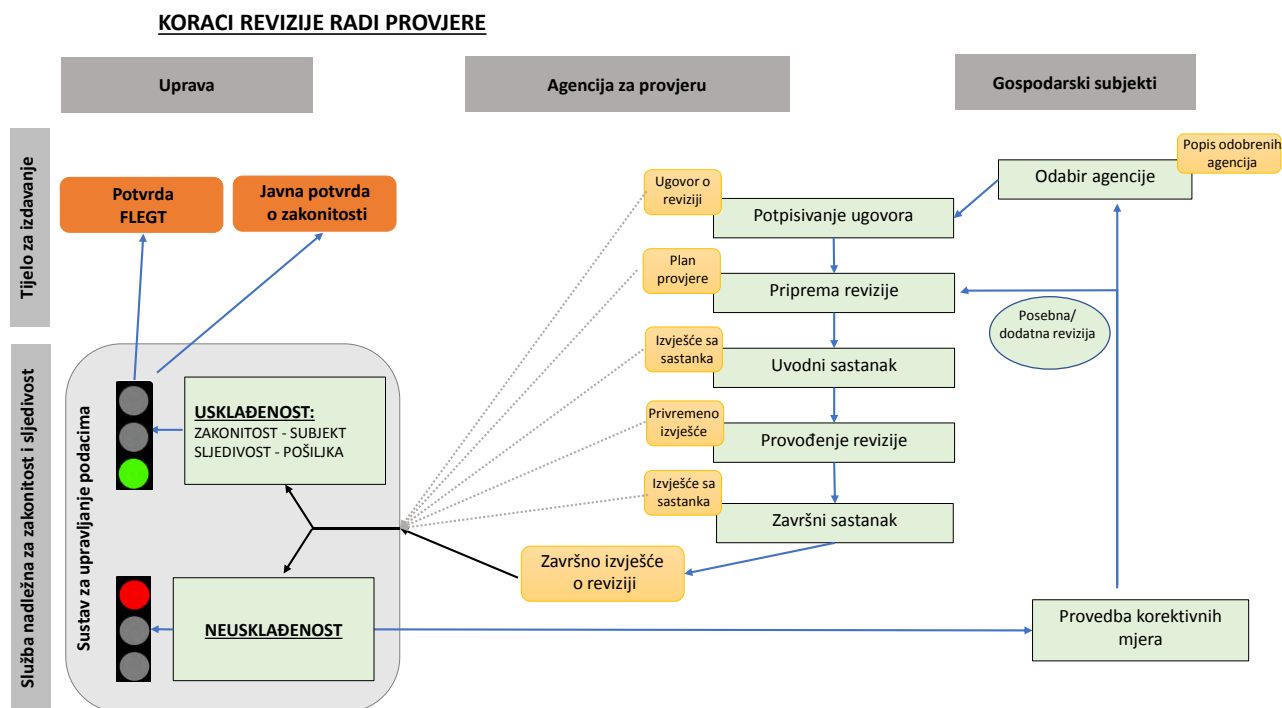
KORACI REVIZIJE RADI PROVJERE

Uprava

Agencija za provjeru

Gospodarski subjekti

Tijelo za izdavanje

Služba nadležna za zakonitost i sljedivost

Potvrda FLEGT

Javna potvrda o zakonitosti

Sustav za upravljanje podacima

USKLAĐENOST:
ZAKONITOST - SUBJEKT
SLJEDIVOST - POŠILJKA

NEUSKLAĐENOST

Ugovor o reviziji

Potpisivanje ugovora

Plan provjere

Priprema revizije

Izvješće sa sastanka

Uvodni sastanak

Privremeno izvješće

Provođenje revizije

Izvješće sa sastanka

Završni sastanak

Završno izvješće o reviziji

Popis odobrenih agencija

Odabir agencije

Posebna/ dodatna revizija

Provedba korektivnih mjera